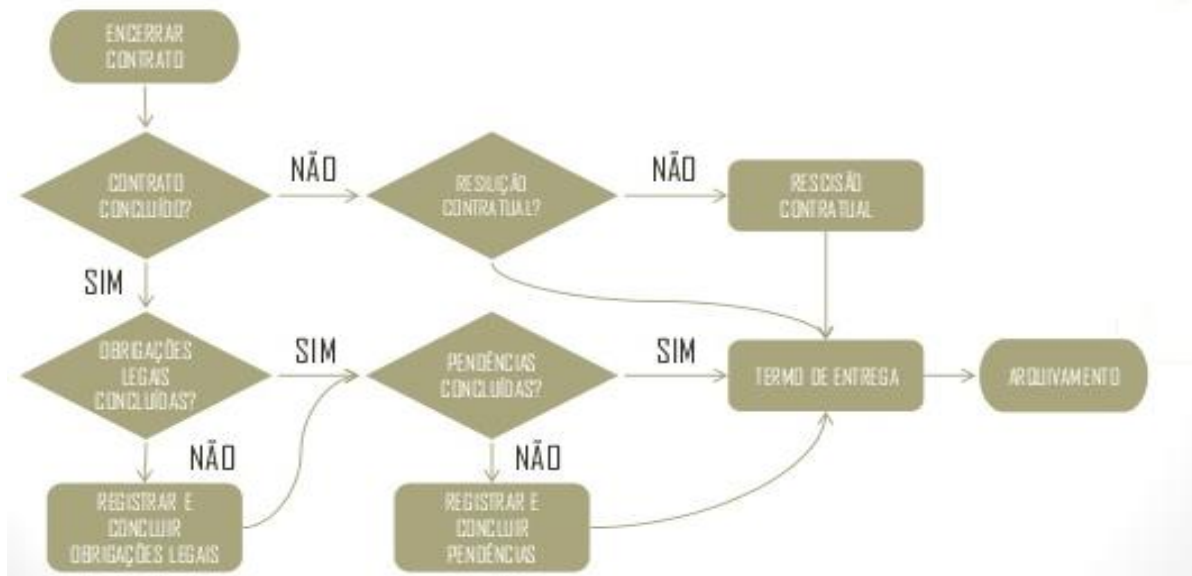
ENCERRAR CONTRATO

CONTRATO CONCLUÍDO?

NÃO

RESILIÇÃO CONTRATUAL?

NÃO

RESCISÃO CONTRATUAL

SIM

OBRIGAÇÕES LEGAIS CONCLUÍDAS?

SIM

PENDÊNCIAS CONCLUÍDAS?

SIM

TERMO DE ENTREGA

ARQUIVAMENTO

NÃO

REGISTRAR E CONCLUIR OBRIGAÇÕES LEGAIS

NÃO

REGISTRAR E CONCLUIR PENDÊNCIAS